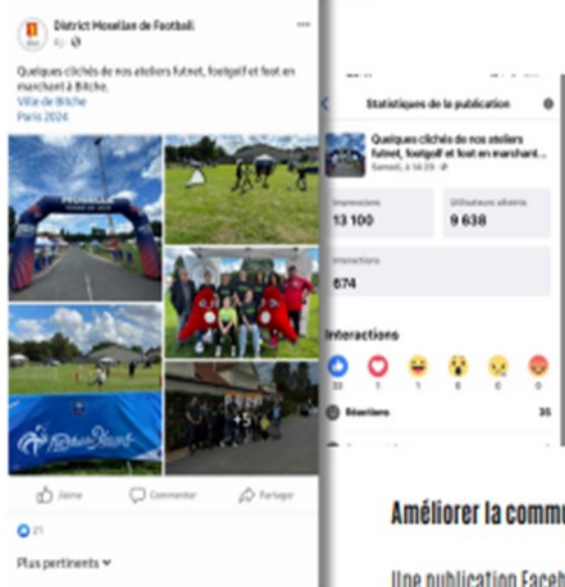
District Mosellan de Football
4j · 

Quelques clichés de nos ateliers futnet, footgolf et foot en marchant à Bitche.
Ville de Bitche
Paris 2024

MOSELLE

+5

J'aime
Commenter
Partager

21

Plus pertinents

Statistiques de la publication

Quelques clichés de nos ateliers futnet, footgolf et foot en marchant...
Samedi, à 14:09 ·

Impressions
13 100

Utilisateurs atteints
9 638

Interactions
674

Interactions

33 1 1 0 0 0

Réactions 35

Améliorer la commu

Une publication Faceb